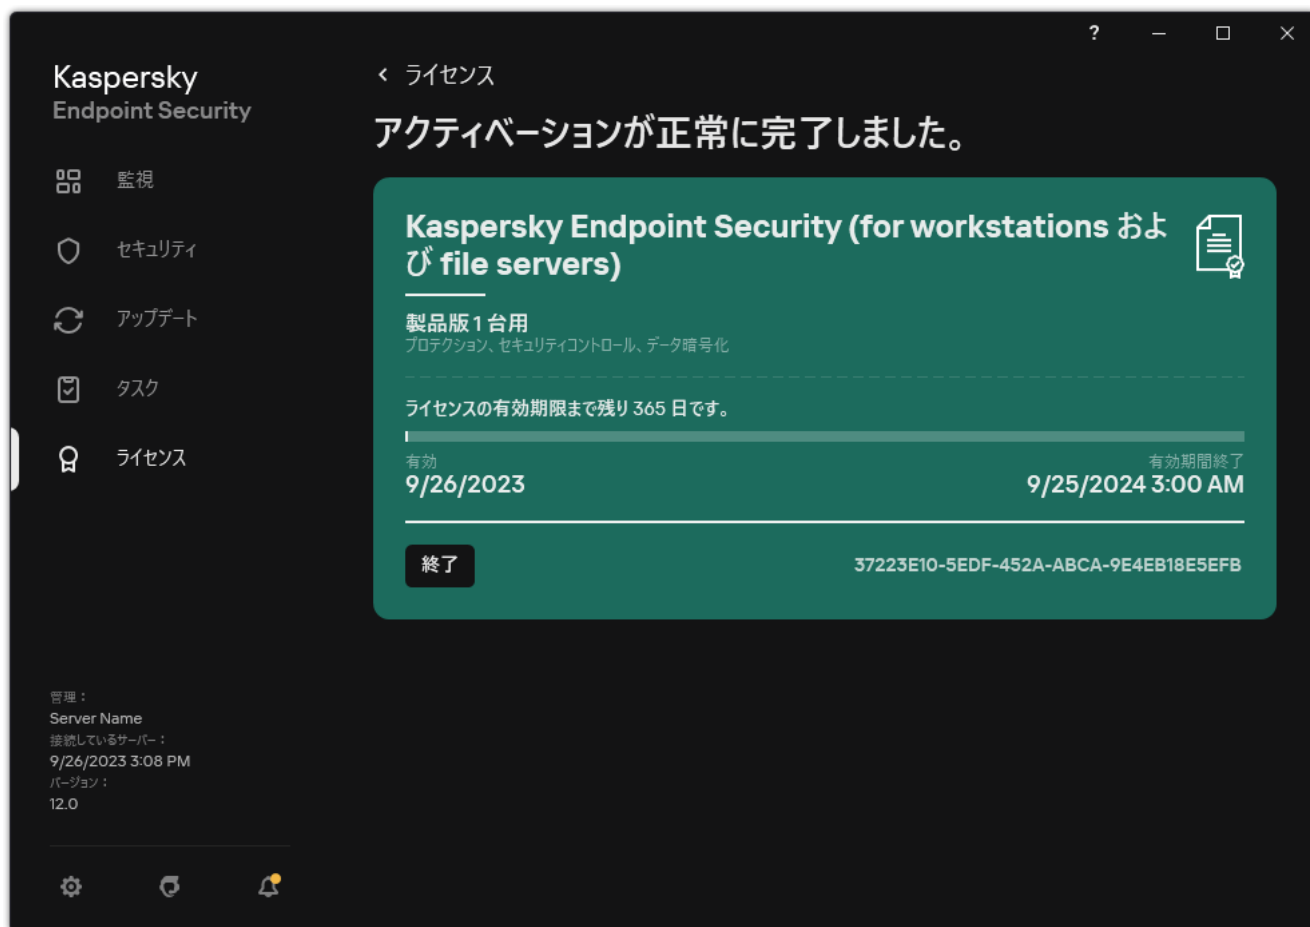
?

Kaspersky
Endpoint Security

監視

セキュリティ

アップデート

タスク

ライセンス

< ライセンス

アクティベーションが正常に完了しました。

Kaspersky Endpoint Security (for workstations および file servers)

製品版 1 台用
プロテクション、セキュリティコントロール、データ暗号化

ライセンスの有効期限まで残り 365 日です。

有効
9/26/2023

有効期間終了
9/25/2024 3:00 AM

終了

37223E10-5EDF-452A-ABCA-9E4EB18E5EFB

管理：
Server Name
接続しているサーバー：
9/26/2023 3:08 PM
バージョン：
12.0